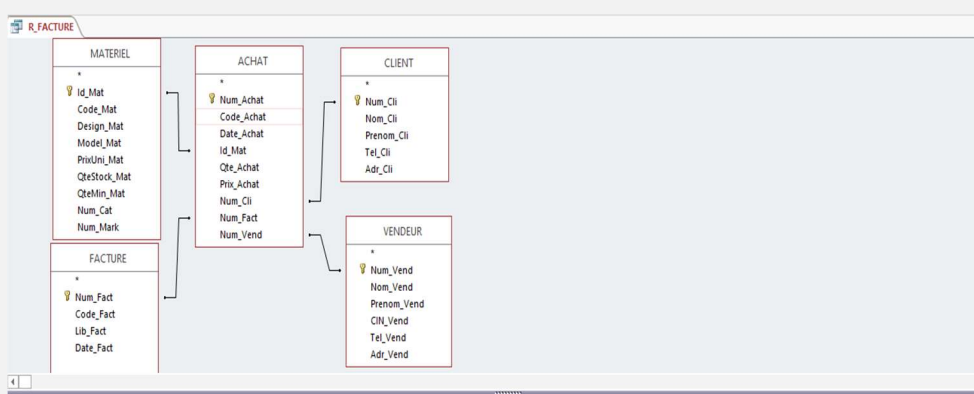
R_FACTURE

MATERIEL
*
Id_Mat
Code_Mat
Design_Mat
Model_Mat
PrixUni_Mat
QteStock_Mat
QteMin_Mat
Num_Cat
Num_Mark

FACTURE
*
Num_Fact
Code_Fact
Lib_Fact
Date_Fact

ACHAT
*
Num_Achat
Code_Achat
Date_Achat
Id_Mat
Qte_Achat
Prix_Achat
Num_Cli
Num_Fact
Num_Vend

CLIENT
*
Num_Cli
Nom_Cli
Prenom_Cli
Tel_Cli
Adr_Cli

VENDEUR
*
Num_Vend
Nom_Vend
Prenom_Vend
CIN_Vend
Tel_Vend
Adr_Vend